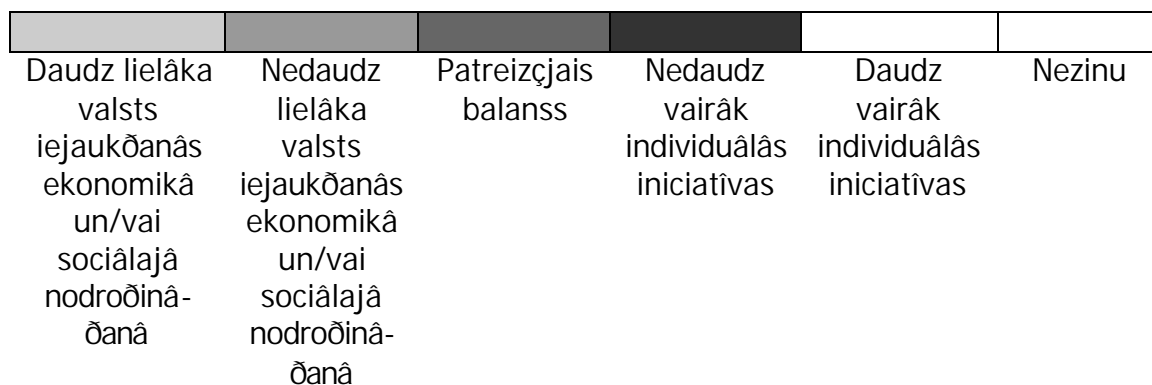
| Daudz lielâka valsts iejaukðanâs ekonomikâ un/vai sociâlajâ nodroðinâðanâ | Nedaudz lielâka valsts iejaukðanâs ekonomikâ un/vai sociâlajâ nodroðinâðanâ | Patreizçjais balanss | Nedaudz vairâk individuâlâs iniciatîvas | Daudz vairâk individuâlâs iniciatîvas | Nezinu |
|---|---|---|---|---|---|